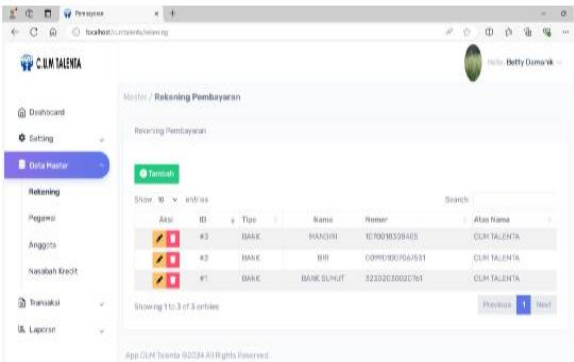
Pembayaran
localhost/cu_talenta/rekening

C.U.M TALENTA

Hello Betty Damanik

Dashboard
Setting
Data Master
Rekening
Pegawai
Anggota
Nasabah Kredit
Transaksi
Laporan

Master / Rekening Pembayaran

Rekening Pembayaran

Tambah

Show 10 entries

Search:

| Aksi | ID | Tipe | Nama | Nomor | Atas Nama |
|---|---|---|---|---|---|
| | #3 | BANK | MANDIRI | 1070018539465 | CUM TALENTA |
| | #2 | BANK | BRI | 009901007067631 | CUM TALENTA |
| | #1 | BANK | BANK SUMUT | 3233203002761 | CUM TALENTA |

Showing 1 to 3 of 3 entries

Previous 1 Next

App CUM Talenta ©2024 All Rights Reserved